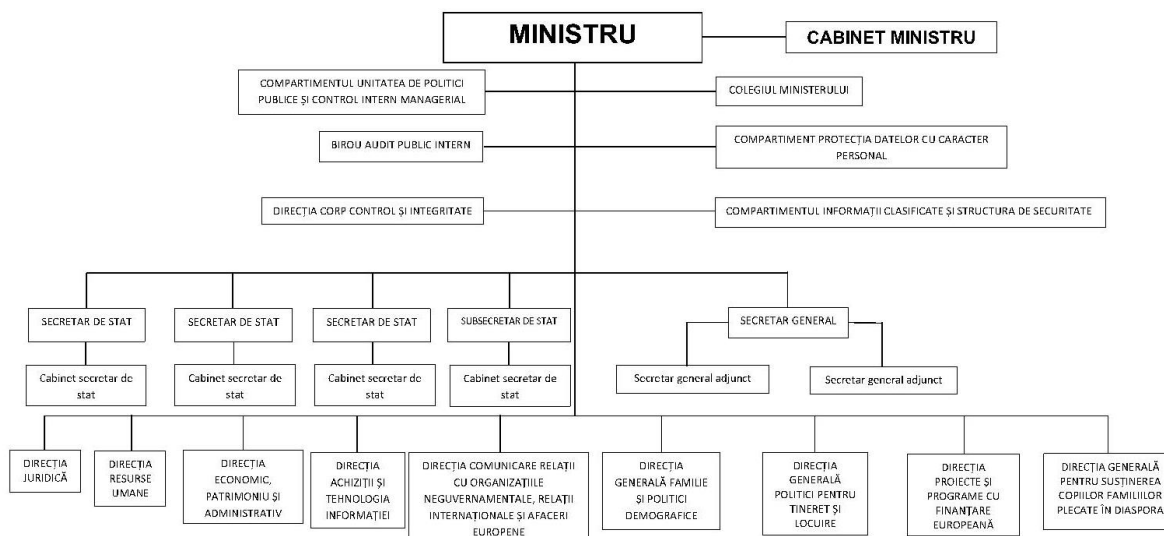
MINISTRU

CABINET MINISTRU

COMPARTIMENTUL UNITATEA DE POLITICI PUBLICE ȘI CONTROL INTERN MANAGERIAL

COLEGIUL MINISTERULUI

BIROU AUDIT PUBLIC INTERN

COMPARTIMENT PROTECȚIA DATELOR CU CARACTER PERSONAL

DIRECȚIA CORP CONTROL ȘI INTEGRITATE

COMPARTIMENTUL INFORMAȚII CLASIFICATE ȘI STRUCTURA DE SECURITATE

SECRETAR DE STAT

SECRETAR DE STAT

SECRETAR DE STAT

SUBSECRETAR DE STAT

SECRETAR GENERAL

Cabinet secretar de stat

Cabinet secretar de stat

Cabinet secretar de stat

Cabinet secretar de stat

Secretar general adjunct

Secretar general adjunct

DIRECȚIA JURIDICĂ

DIRECȚIA RESURSE UMANE

DIRECȚIA ECONOMIC, PATRIMONIU ȘI ADMINISTRATIV

DIRECȚIA ACHIZIȚII ȘI TEHNOLOGIA INFORMAȚIEI

DIRECȚIA COMUNICARE RELAȚII CU ORGANIZAȚIILE NEGUVERNAMENTALE, RELAȚII INTERNAȚIONALE ȘI AFACERI EUROPENE

DIRECȚIA GENERALĂ FAMILIE ȘI POLITICI DEMOGRAFICE

DIRECȚIA GENERALĂ POLITICI PENTRU TINERET ȘI LOCUIRE

DIRECȚIA PROIECTE ȘI PROGRAME CU FINANȚARE EUROPEANĂ

DIRECȚIA GENERALĂ PENTRU SUSȚINEREA COPIILOR FAMILIILOR PLECATE ÎN DIASPORA